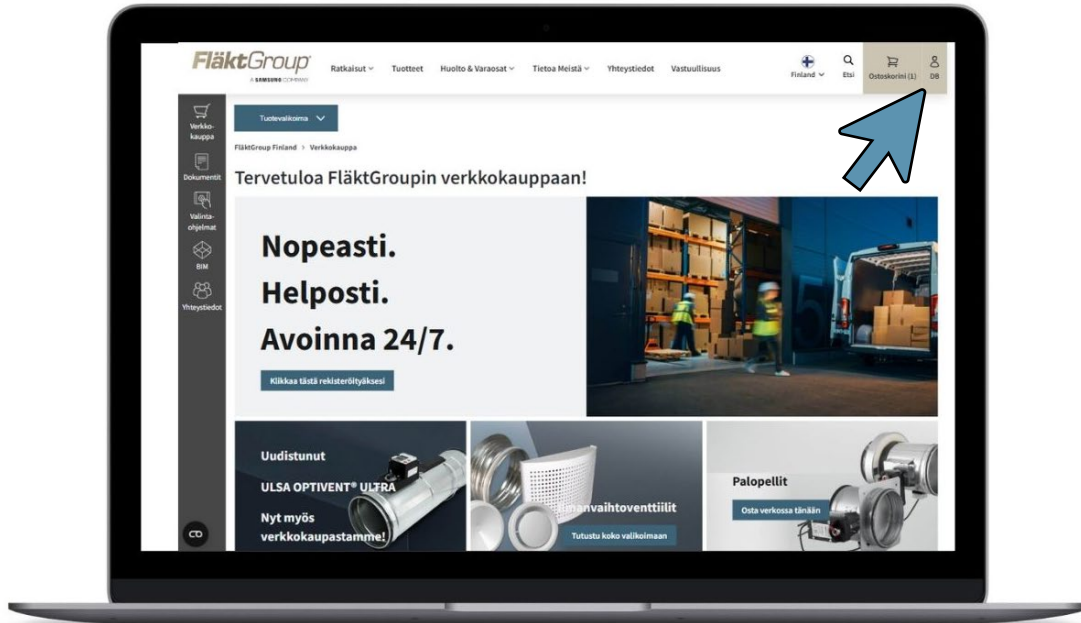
FläktGroup
A SAMSUNG COMPANY

Ratkaisut Tuotteet Huolto & Varaosat Tietoa Meistä Yhteystiedot Vastuullisuus

Finland Etsi Ostoskorini (1) DB

Verkkokauppa
Dokumentit
Valintaohjelmat
BIM
Yhteystiedot

Tuotevalikoima

FläktGroup Finland > Verkkokauppa

Tervetuloa FläktGroupin verkkokauppaan!

Nopeasti.
Helposti.
Avoinna 24/7.

Klikkaa tästä rekisteröityäksesi

Uudistunut
ULSA OPTIVENT® ULTRA
Nyt myös verkkokaupastamme!

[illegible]anvaihtoventtiilit
Tutustu koko valikoimaan

Palopellit
Osta verkossa tänään